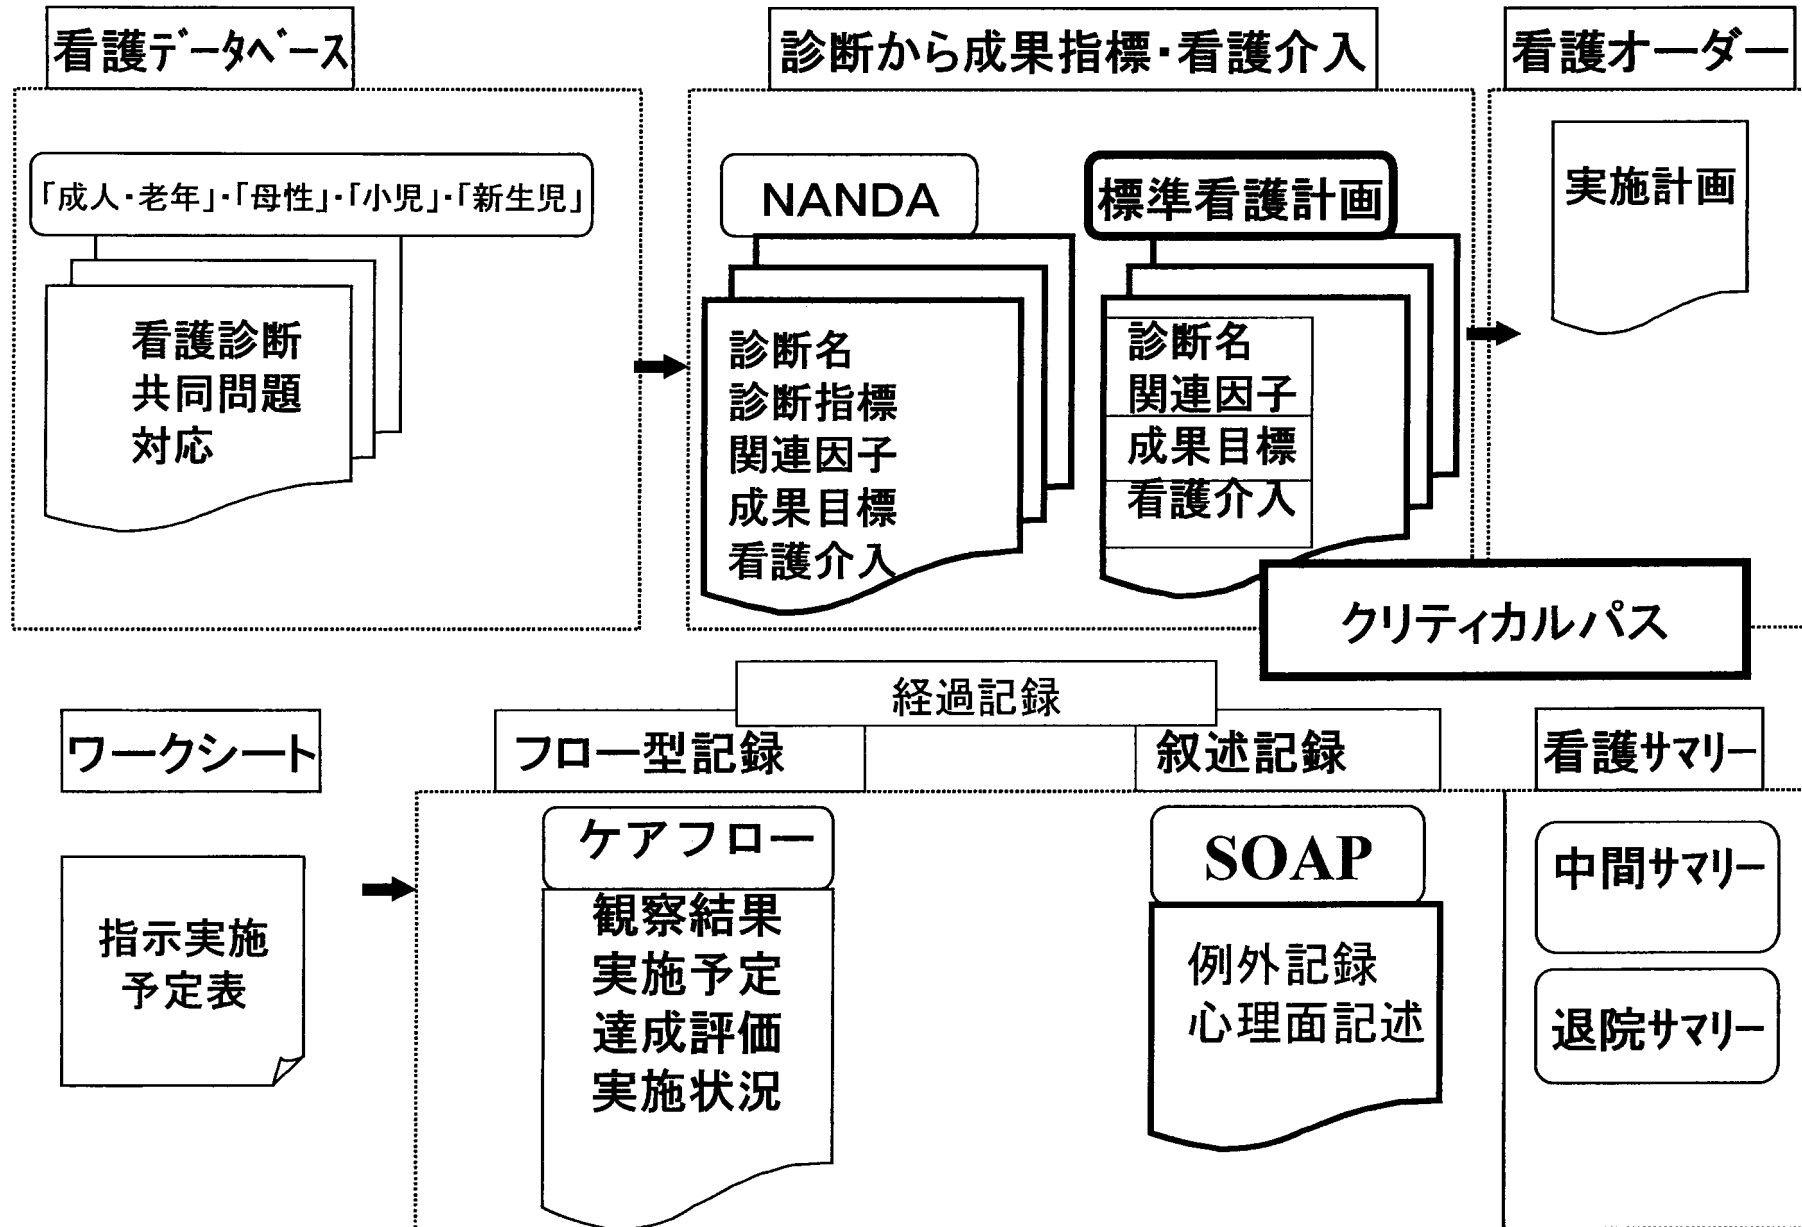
看護データベース

「成人・老年」・「母性」・「小児」・「新生児」

看護診断
共同問題
対応

診断から成果指標・看護介入

NANDA

診断名
診断指標
関連因子
成果目標
看護介入

標準看護計画

診断名
関連因子
成果目標
看護介入

看護オーダー

実施計画

クリティカルパス

経過記録

ワークシート

指示実施
予定表

フロー型記録

ケアフロー

観察結果
実施予定
達成評価
実施状況

叙述記録

SOAP

例外記録
心理面記述

看護サマリー

中間サマリー

退院サマリー